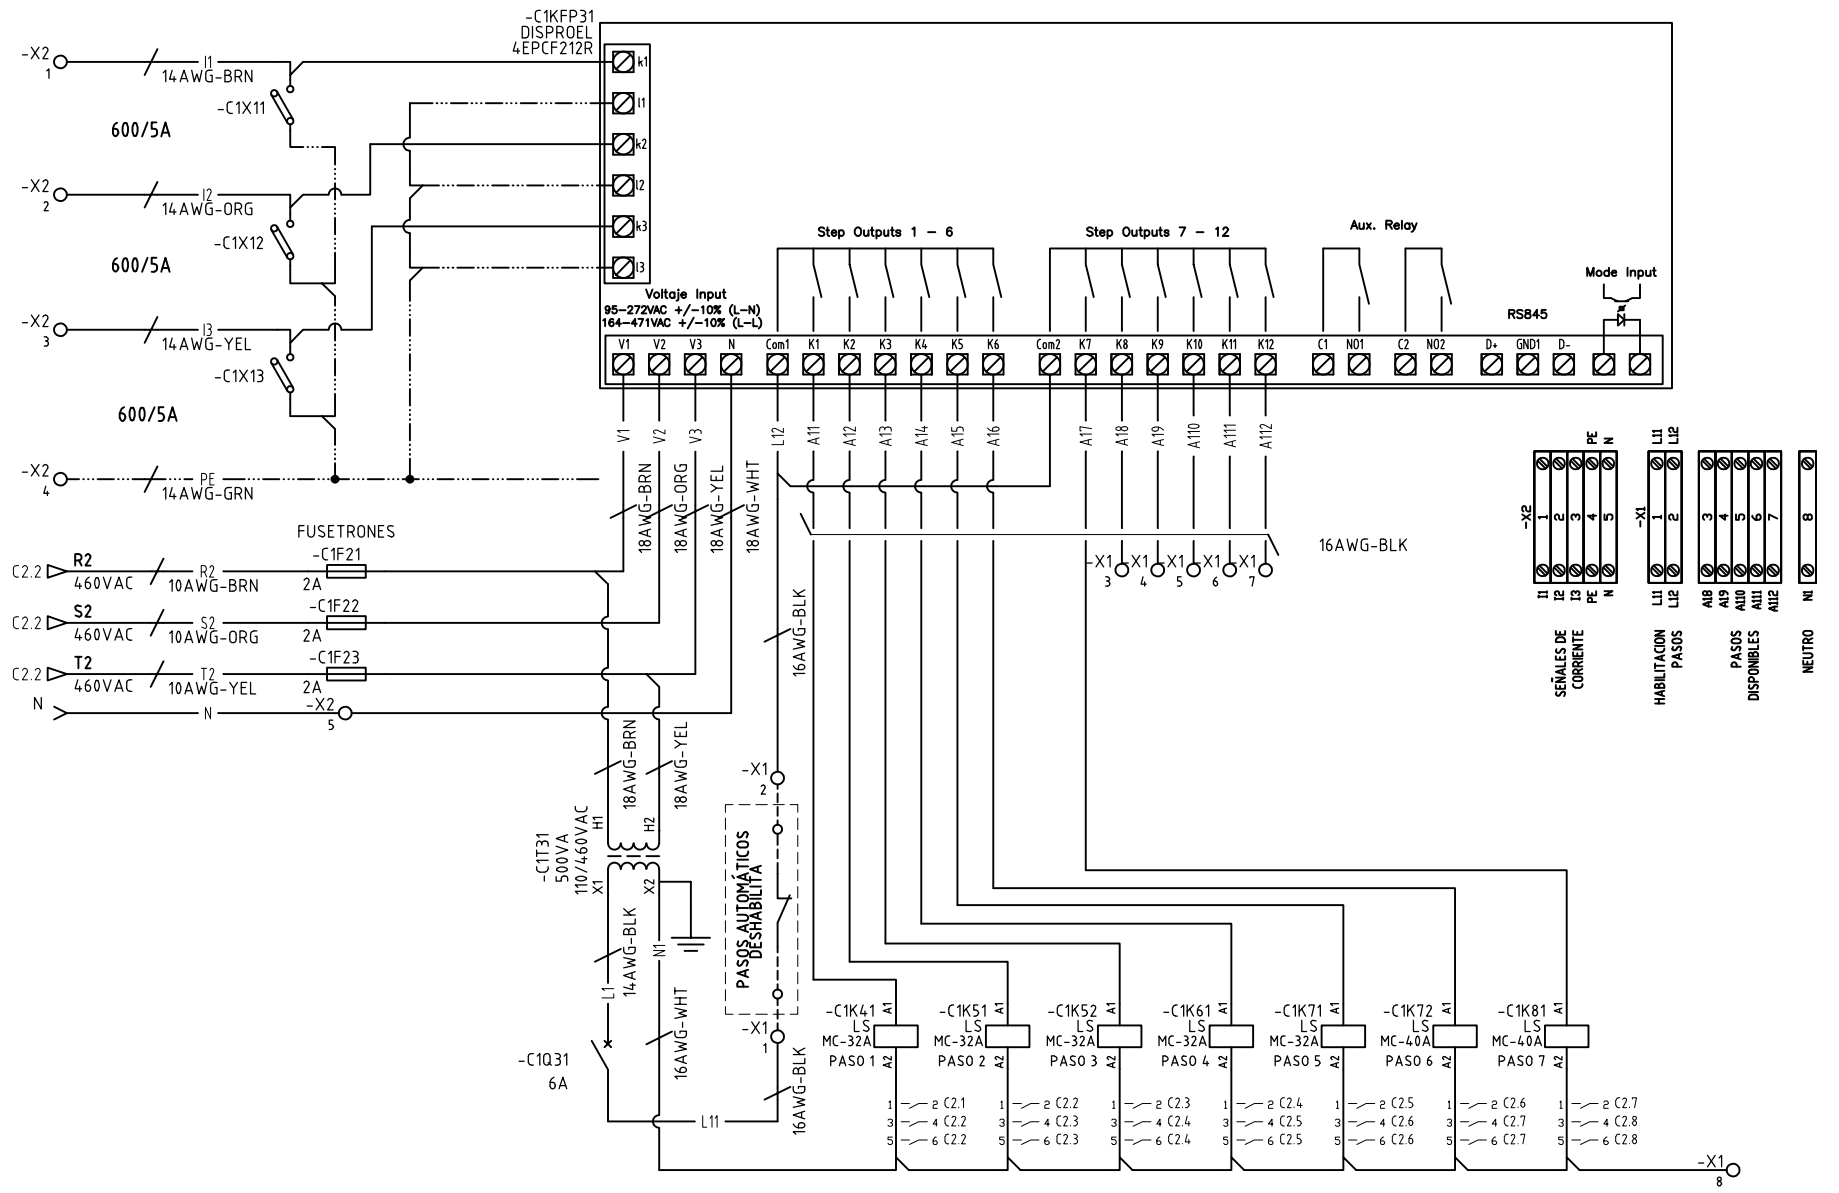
-C1KFP31
DISPROEL
4EPCF212R

-X2 1
I1
14AWG-BRN
-C1X11
600/5A

-X2 2
I2
14AWG-ORG
-C1X12
600/5A

-X2 3
I3
14AWG-YEL
-C1X13
600/5A

-X2 4
PE
14AWG-GRN

k1
l1
k2
l2
k3
l3

Step Outputs 1 - 6
Step Outputs 7 - 12
Aux. Relay
Mode Input
RS845

Voltaje Input
95-272VAC +/-10% (L-N)
164-471VAC +/-10% (L-L)

V1 V2 V3 N Com1 K1 K2 K3 K4 K5 K6 Com2 K7 K8 K9 K10 K11 K12 C1 NO1 C2 NO2 D+ GND1 D-

V1 V2 V3 L12 A11 A12 A13 A14 A15 A16 A17 A18 A19 A110 A111 A112

18AWG-BRN 18AWG-ORG 18AWG-YEL 18AWG-WHT

16AWG-BLK

-X1 3 X1 4 X1 5 X1 6 X1 7

FUSETRONES
C2.2 R2 460VAC R2 10AWG-BRN -C1F21 2A
C2.2 S2 460VAC S2 10AWG-ORG -C1F22 2A
C2.2 T2 460VAC T2 10AWG-YEL -C1F23 2A
N N -X2 5

16AWG-BLK

18AWG-BRN 18AWG-YEL
H1 H2
-C1T31
500VA
110/460VAC
X1 X2
14AWG-BLK
N1
L1
16AWG-WHT
-C1Q31
6A
L11

-X1 2
PASOS AUTOMÁTICOS DESHABILITA
-X1 1
16AWG-BLK

-C1K41 A1 LS MC-32A PASO 1 A2
-C1K51 A1 LS MC-32A PASO 2 A2
-C1K52 A1 LS MC-32A PASO 3 A2
-C1K61 A1 LS MC-32A PASO 4 A2
-C1K71 A1 LS MC-32A PASO 5 A2
-C1K72 A1 LS MC-40A PASO 6 A2
-C1K81 A1 LS MC-40A PASO 7 A2

1 2 C2.1 3 4 C2.2 5 6 C2.2
1 2 C2.2 3 4 C2.3 5 6 C2.3
1 2 C2.3 3 4 C2.4 5 6 C2.4
1 2 C2.4 3 4 C2.5 5 6 C2.5
1 2 C2.5 3 4 C2.6 5 6 C2.6
1 2 C2.6 3 4 C2.7 5 6 C2.7
1 2 C2.7 3 4 C2.8 5 6 C2.8

-X1 8

-X2
PE N
1 2 3 4 5
I1 I2 I3 PE N
SEÑALES DE CORRIENTE

-X1
L11 L12
1 2
L11 L12
HABILITACION PASOS

3 4 5 6 7
A18 A19 A110 A111 A112
PASOS DISPONIBLES

8
NI
NEUTRO